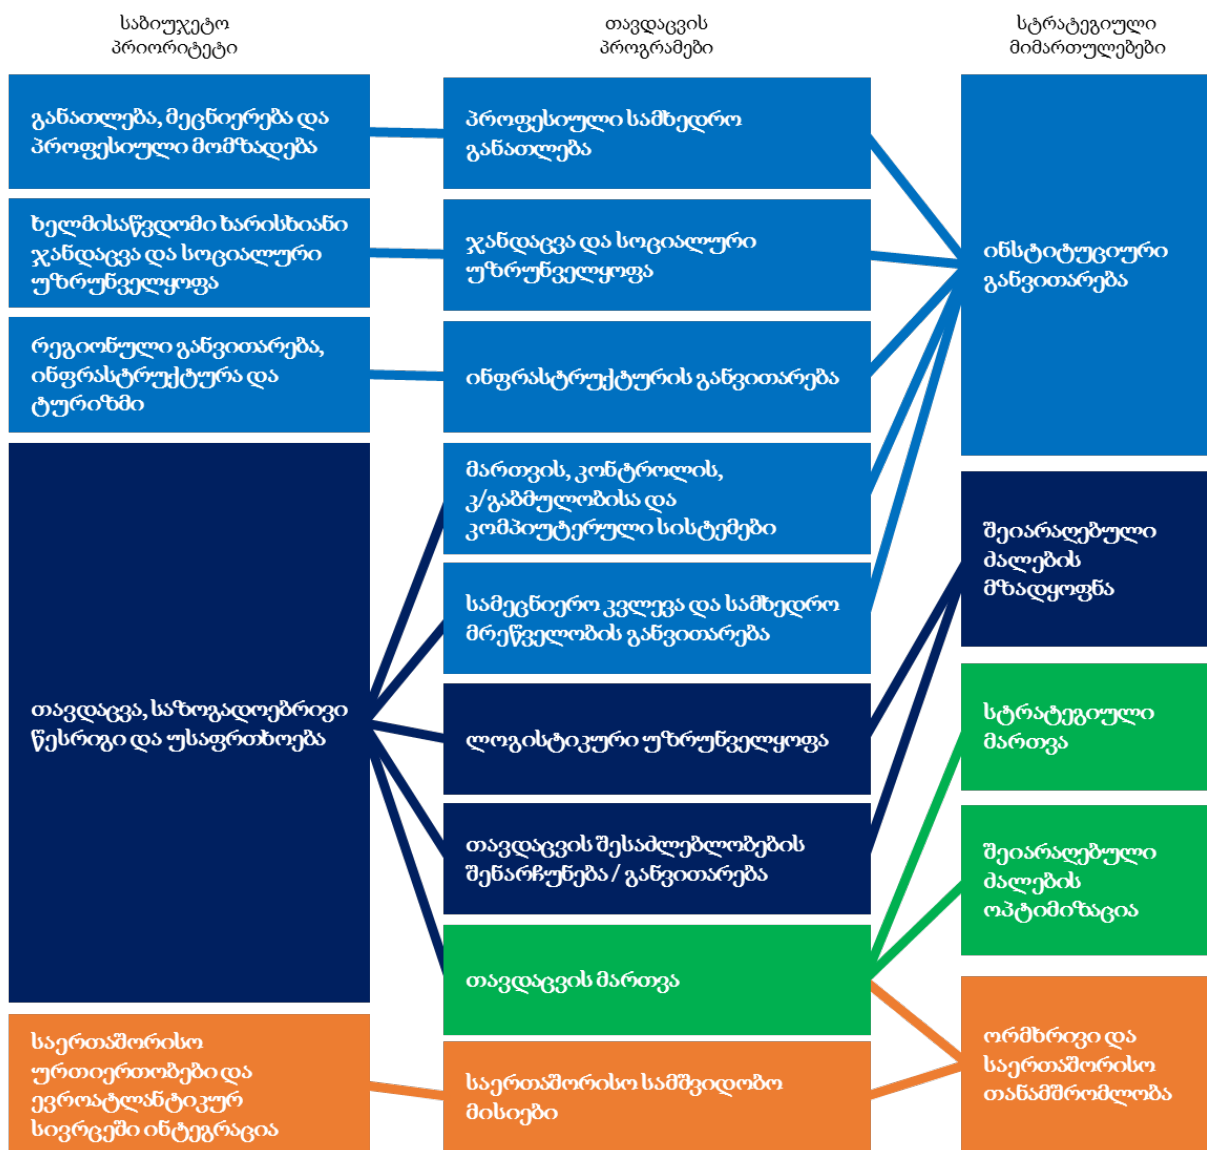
საბიუჯეტო პრიორიტეტი

თავდაცვის პროგრამები

სტრატეგიული მიმართულებები

განათლება, მეცნიერება და პროფესიული მომზადება

ხელმისაწვდომი ხარისხიანი ჯანდაცვა და სოციალური უზრუნველყოფა

რეგიონული განვითარება, ინფრასტრუქტურა და ტურიზმი

თავდაცვა, საზოგადოებრივი წესრიგი და უსაფრთხოება

საერთაშორისო ურთიერთობები და ევროატლანტიკურ სივრცეში ინტეგრაცია

პროფესიული სამხედრო განათლება

ჯანდაცვა და სოციალური უზრუნველყოფა

ინფრასტრუქტურის განვითარება

მართვის, კონტროლის, კ/გაზმულობისა და კომპიუტერული სისტემები

სამეცნიერო კვლევა და სამხედრო მრეწველობის განვითარება

ლოგისტიკური უზრუნველყოფა

თავდაცვის შესაძლებლობების შენარჩუნება / განვითარება

თავდაცვის მართვა

საერთაშორისო სამშვიდობო მისიები

ინსტიტუციური განვითარება

შეიარაღებული ძალების მზადყოფნა

სტრატეგიული მართვა

შეიარაღებული ძალების ოპტიმიზაცია

ორმხრივი და საერთაშორისო თანამშრომლობა